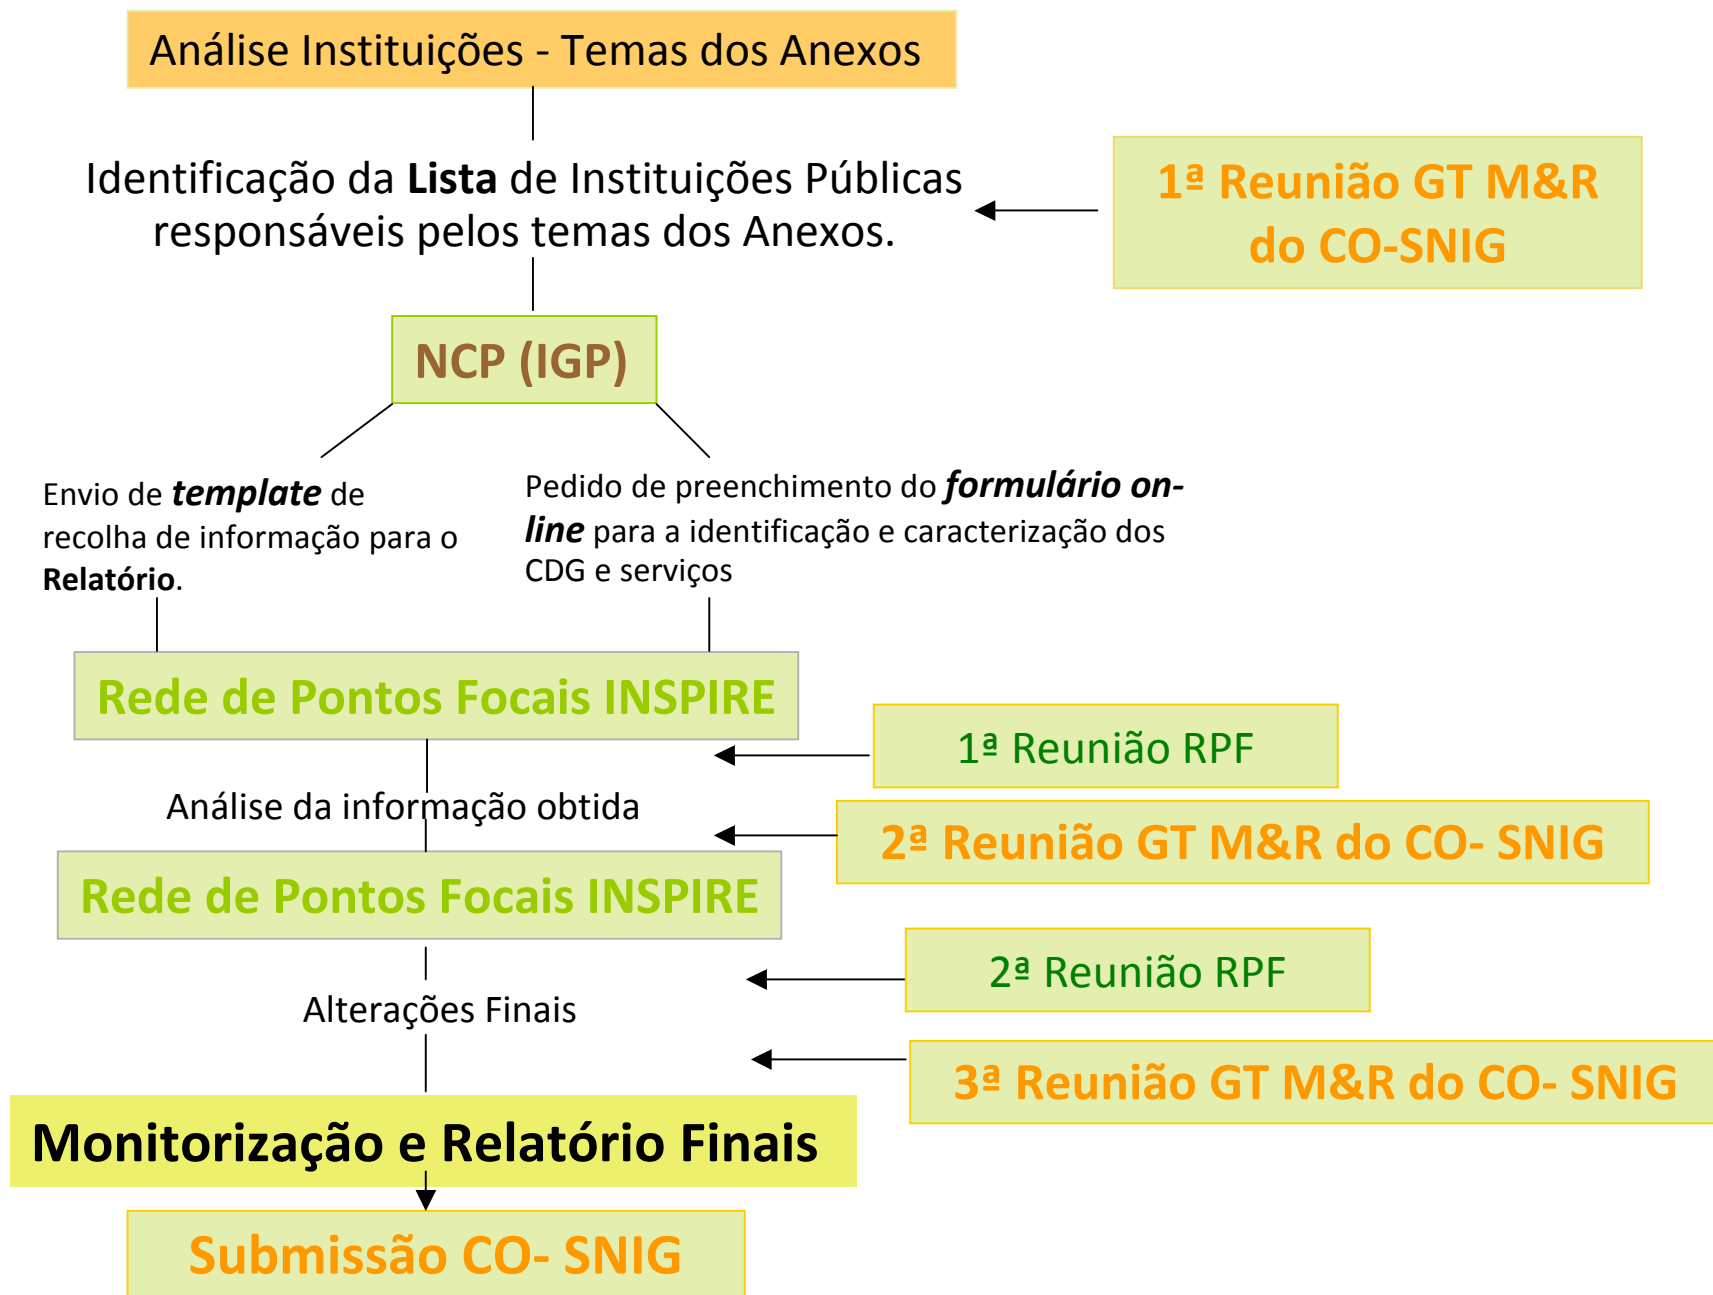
Análise Instituições - Temas dos Anexos

Identificação da **Lista** de Instituições Públicas responsáveis pelos temas dos Anexos.

1ª Reunião GT M&R do CO-SNIG

NCP (IGP)

Envio de ***template*** de recolha de informação para o **Relatório**.

Pedido de preenchimento do ***formulário on-line*** para a identificação e caracterização dos CDG e serviços

Rede de Pontos Focais INSPIRE

1ª Reunião RPF

Análise da informação obtida

2ª Reunião GT M&R do CO- SNIG

Rede de Pontos Focais INSPIRE

2ª Reunião RPF

Alterações Finais

3ª Reunião GT M&R do CO- SNIG

Monitorização e Relatório Finais

Submissão CO- SNIG